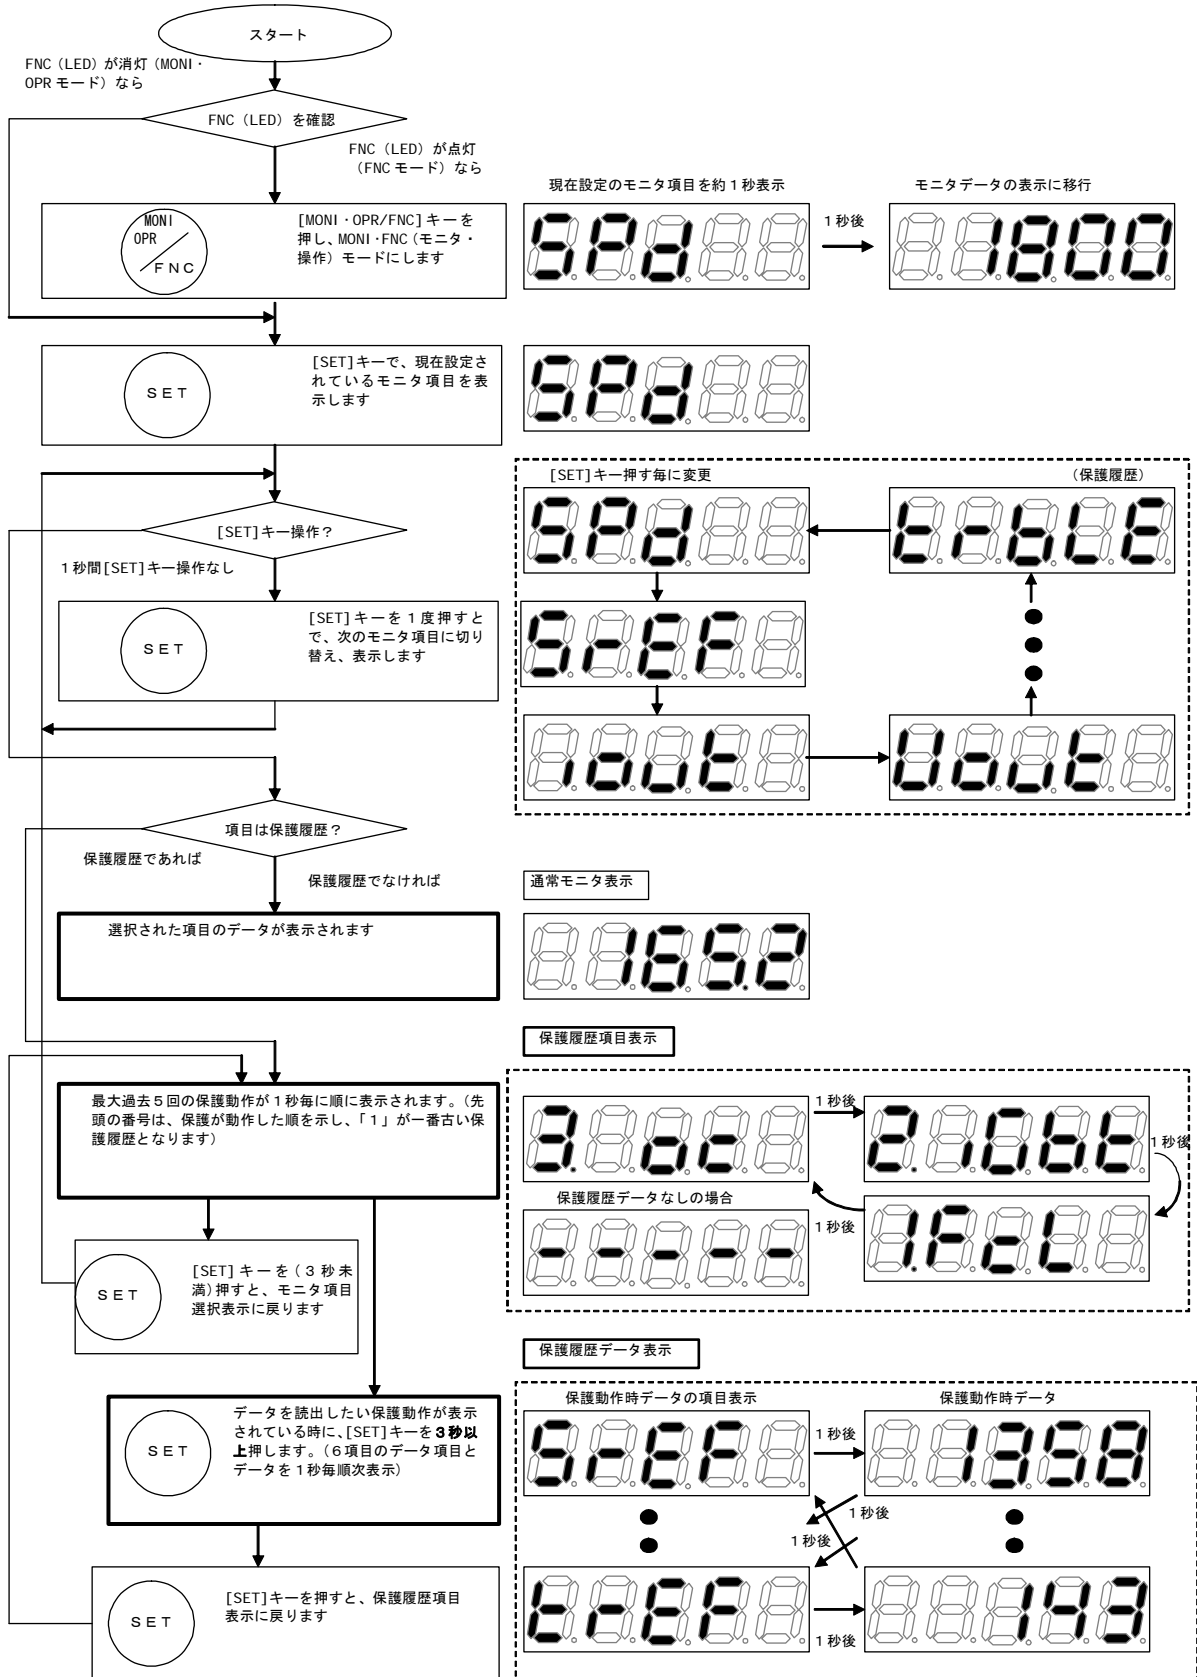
スタート

FNC（LED）が消灯（MONI・OPR モード）なら

FNC（LED）を確認

FNC（LED）が点灯（FNC モード）なら

MONI OPR / FNC

[MONI・OPR/FNC] キーを押し、MONI・FNC（モニタ・操作）モードにします

現在設定のモニタ項目を約１秒表示

SPd

１秒後

モニタデータの表示に移行

1800

SET

[SET] キーで、現在設定されているモニタ項目を表示します

SPd

[SET]キー押す毎に変更

（保護履歴）

SPd

trbLE

SrEF

[SET] キー操作？

１秒間 [SET] キー操作なし

SET

[SET] キーを１度押すと、次のモニタ項目に切り替え、表示します

Iout

Uout

項目は保護履歴？

保護履歴であれば

保護履歴でなければ

通常モニタ表示

選択された項目のデータが表示されます

165.2

保護履歴項目表示

最大過去５回の保護動作が１秒毎に順に表示されます。（先頭の番号は、保護が動作した順を示し、「1」が一番古い保護履歴となります）

1 秒後

3.oc

2.Obt

1 秒後

保護履歴データなしの場合

1 秒後

- - - - -

1.FcL

SET

[SET] キーを（３秒未満）押すと、モニタ項目選択表示に戻ります

保護履歴データ表示

保護動作時データの項目表示

保護動作時データ

SET

データを読出したい保護動作が表示されている時に、[SET] キーを**３秒以上**押します。（６項目のデータ項目とデータを１秒毎順次表示）

SrEF

1 秒後

1358

1 秒後

1 秒後

trEF

143

SET

[SET] キーを押すと、保護履歴項目表示に戻ります

1 秒後